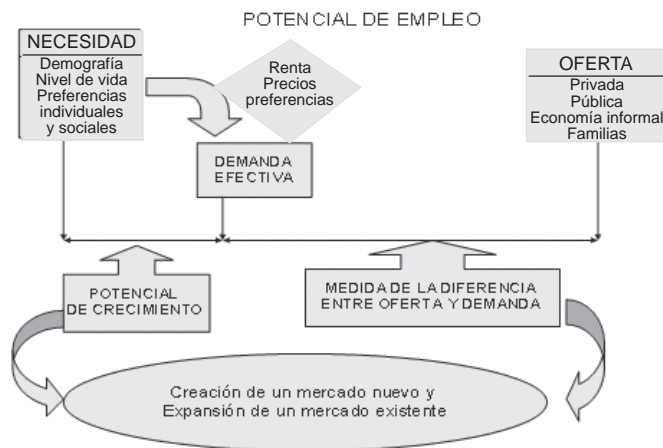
POTENCIAL DE EMPLEO

NECESIDAD
Demografía
Nivel de vida
Preferencias individuales y sociales

Renta
Precios
preferencias

OFERTA
Privada
Pública
Economía informal
Familias

DEMANDA EFECTIVA

POTENCIAL DE CRECIMIENTO

MEDIDA DE LA DIFERENCIA ENTRE OFERTA Y DEMANDA

Creación de un mercado nuevo y
Expansión de un mercado existente